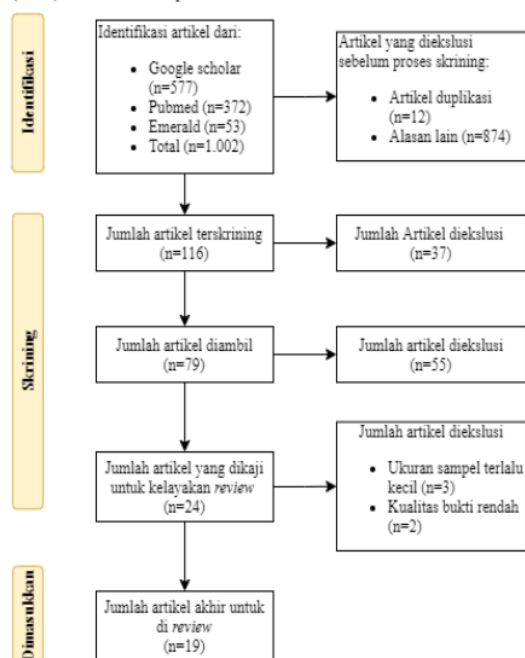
Identifikasi

Identifikasi artikel dari:

- Google scholar (n=577)
- Pubmed (n=372)
- Emerald (n=53)
- Total (n=1.002)

Artikel yang diekslusi sebelum proses skrining:

- Artikel duplikasi (n=12)
- Alasan lain (n=874)

Skrining

Jumlah artikel terskrining (n=116)

Jumlah Artikel diekslusi (n=37)

Jumlah artikel diambil (n=79)

Jumlah artikel diekslusi (n=55)

Jumlah artikel yang dikaji untuk kelayakan *review* (n=24)

Jumlah artikel diekslusi

- Ukuran sampel terlalu kecil (n=3)
- Kualitas bukti rendah (n=2)

Dimasukkan

Jumlah artikel akhir untuk di *review* (n=19)